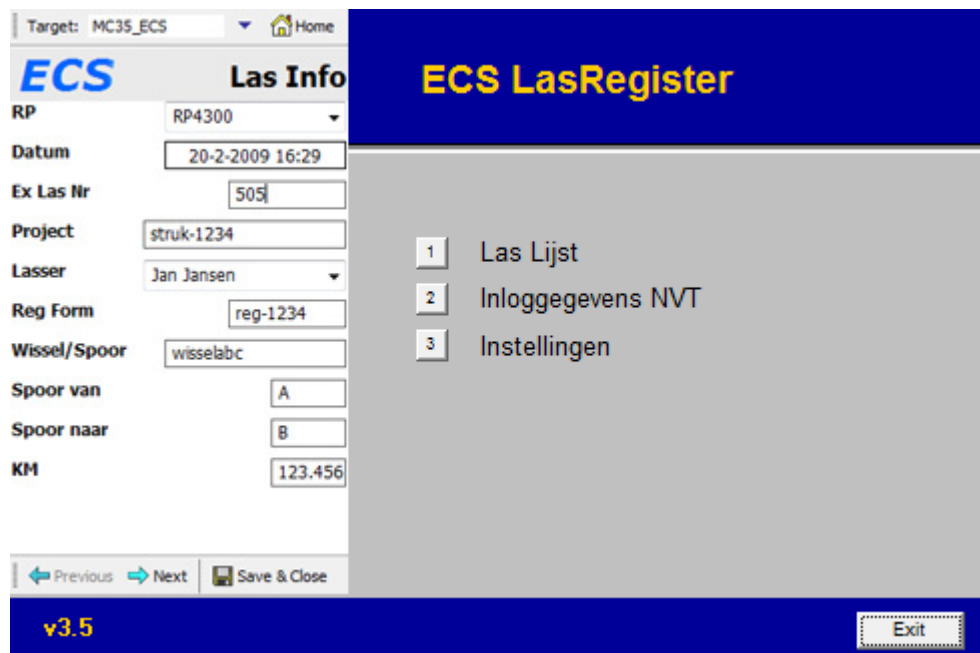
Target: MC35_ECS Home

ECS Las Info

RP RP4300
Datum 20-2-2009 16:29
Ex Las Nr 505
Project struk-1234
Lasser Jan Jansen
Reg Form reg-1234
Wissel/Spoor wisselabc
Spoor van A
Spoor naar B
KM 123.456

Previous Next Save & Close

ECS LasRegister

1 Las Lijst
2 Inloggegevens NVT
3 Instellingen

v3.5

Exit